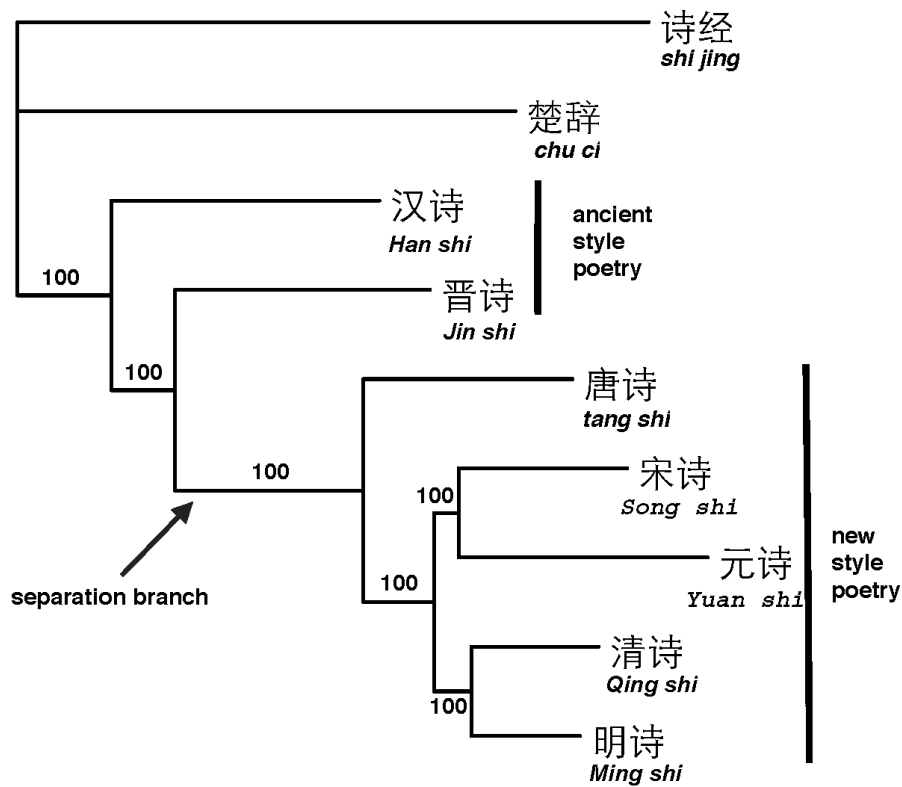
诗经
shi jing

楚辞
chu ci

汉诗
Han shi

ancient style poetry

100

晋诗
Jin shi

100

唐诗
tang shi

100

宋诗
Song shi

100

元诗
Yuan shi

new style poetry

separation branch

100

清诗
Qing shi

100

明诗
Ming shi